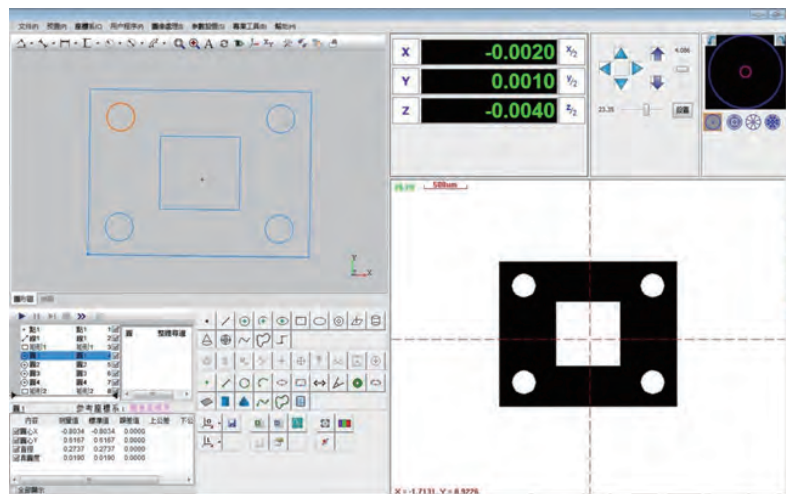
文件(F) 视图(V) 坐标系(C) 用户程序(P) 图像处理(I) 参数设置(S) 专家工具(E) 帮助(H)

X -0.0020
Y 0.0010
Z -0.0040

500um

圆1 参考坐标系: 

| 内容 | 测量值 | 标准值 | 误差值 | 上公差 | 下公 |
|---|---|---|---|---|---|
| 圆心X | -0.0034 | -0.0034 | 0.0000 | | |
| 圆心Y | 0.5167 | 0.5167 | 0.0000 | | |
| 直径 | 0.2737 | 0.2737 | 0.0000 | | |
| 真圆度 | 0.0190 | 0.0190 | 0.0000 | | |

X = -1.7131, Y = 0.9276